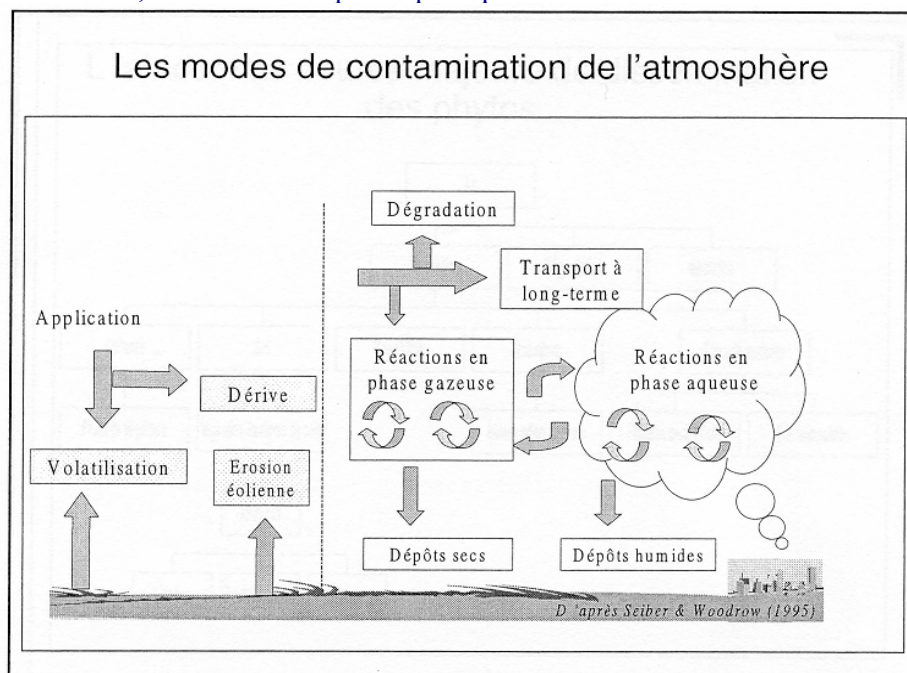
Les modes de contamination de l'atmosphère

Dégradation

Transport à long-terme

Application

Réactions en phase gazeuse

Réactions en phase aqueuse

Dérive

Volatilisation

Erosion éolienne

Dépôts secs

Dépôts humides

D 'après Seiber & Woodrow (1995)